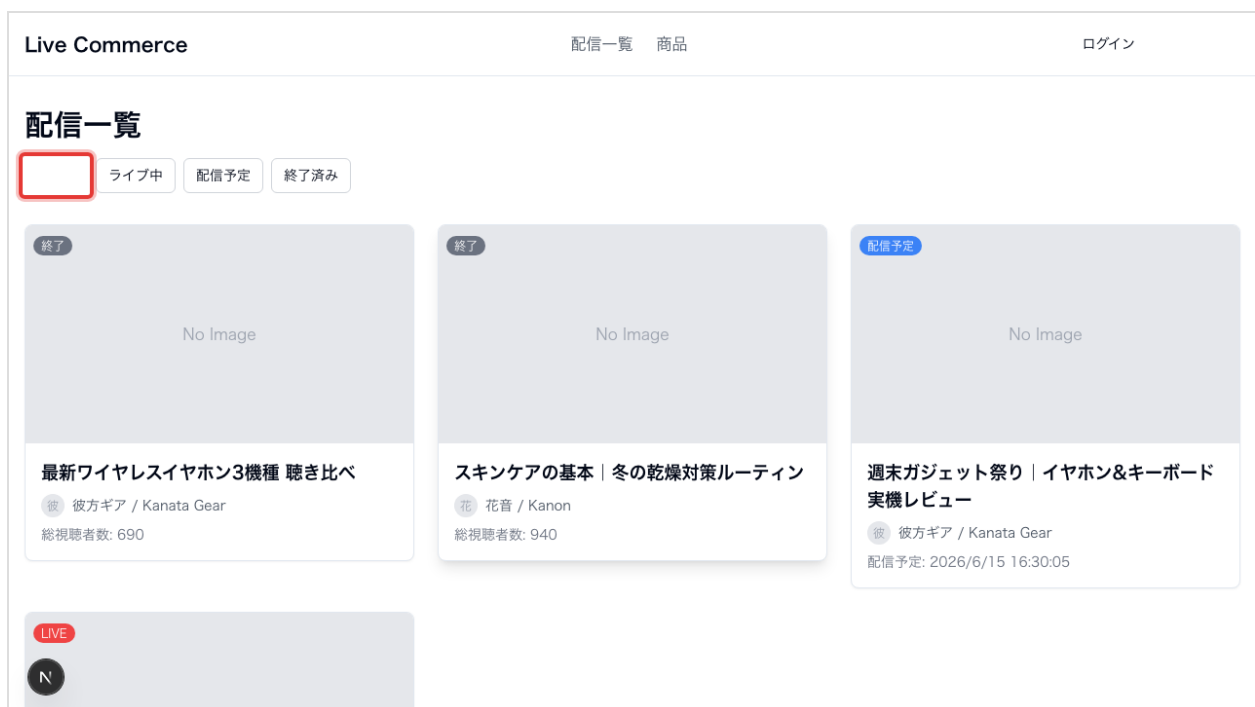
Live Commerce

配信一覧 商品

ログイン

配信一覧

ライブ中 配信予定 終了済み

終了

No Image

最新ワイヤレスイヤホン3機種 聴き比べ

彼 彼方ギア / Kanata Gear

総視聴者数: 690

終了

No Image

スキンケアの基本｜冬の乾燥対策ルーティン

花 花音 / Kanon

総視聴者数: 940

配信予定

No Image

週末ガジェット祭り｜イヤホン&キーボード実機レビュー

彼 彼方ギア / Kanata Gear

配信予定: 2026/6/15 16:30:05

LIVE

N